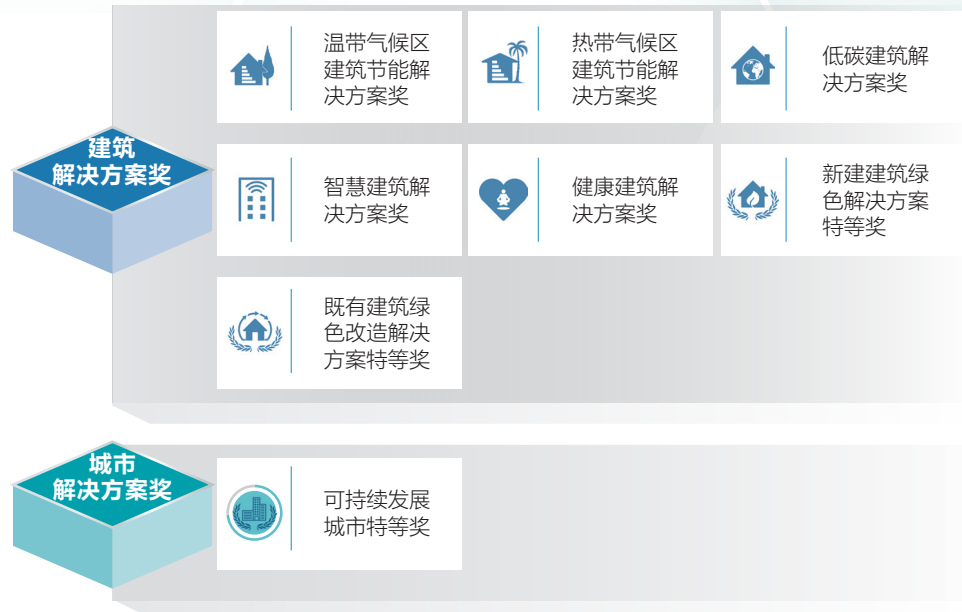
建筑解决方案奖

温带气候区建筑节能解决方案奖

热带气候区建筑节能解决方案奖

低碳建筑解决方案奖

智慧建筑解决方案奖

健康建筑解决方案奖

新建建筑绿色解决方案特等奖

既有建筑绿色改造解决方案特等奖

城市解决方案奖

可持续发展城市特等奖